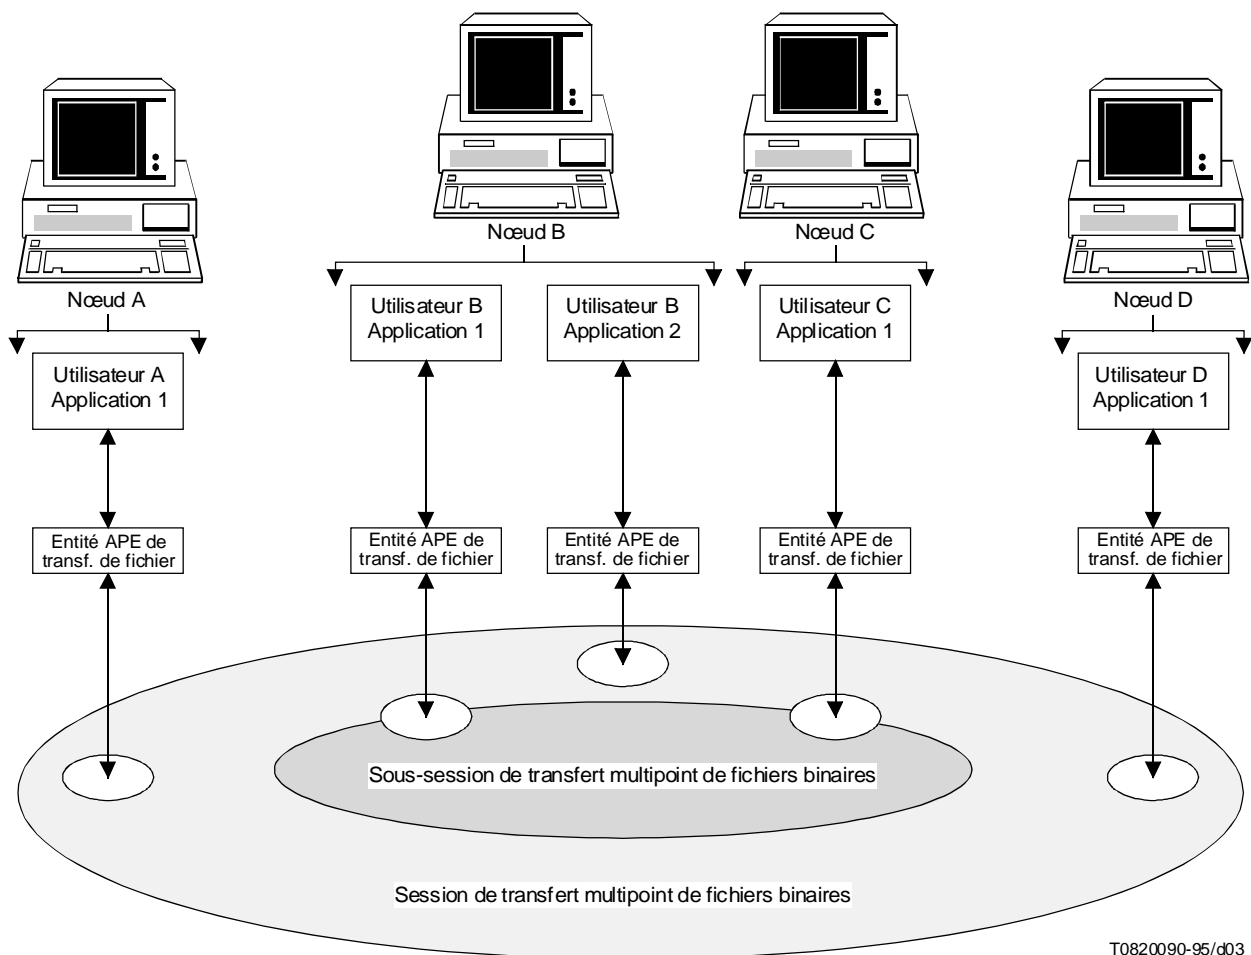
Nœud B

Nœud C

Nœud A

Nœud D

Utilisateur B Application 1

Utilisateur B Application 2

Utilisateur C Application 1

Utilisateur A Application 1

Utilisateur D Application 1

Entité APE de transf. de fichier

Entité APE de transf. de fichier

Entité APE de transf. de fichier

Entité APE de transf. de fichier

Entité APE de transf. de fichier

Sous-session de transfert multipoint de fichiers binaires

Session de transfert multipoint de fichiers binaires

T0820090-95/d03